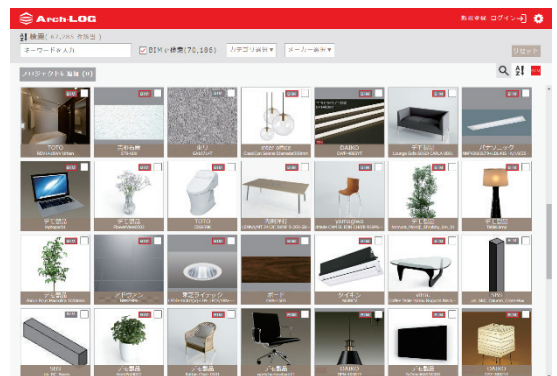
Arch-LOG

ログイン

検索 (67,065 件検索)

キーワードを入力

BIMのみ検索(70,186)

カテゴリ検索

メーカー検索

リセット

プロジェクト新規 (0)

TOTO

DAIKO

パナソニック

TOTO

DAIKO

パナソニック

SHIO

SHIO

DAIKO